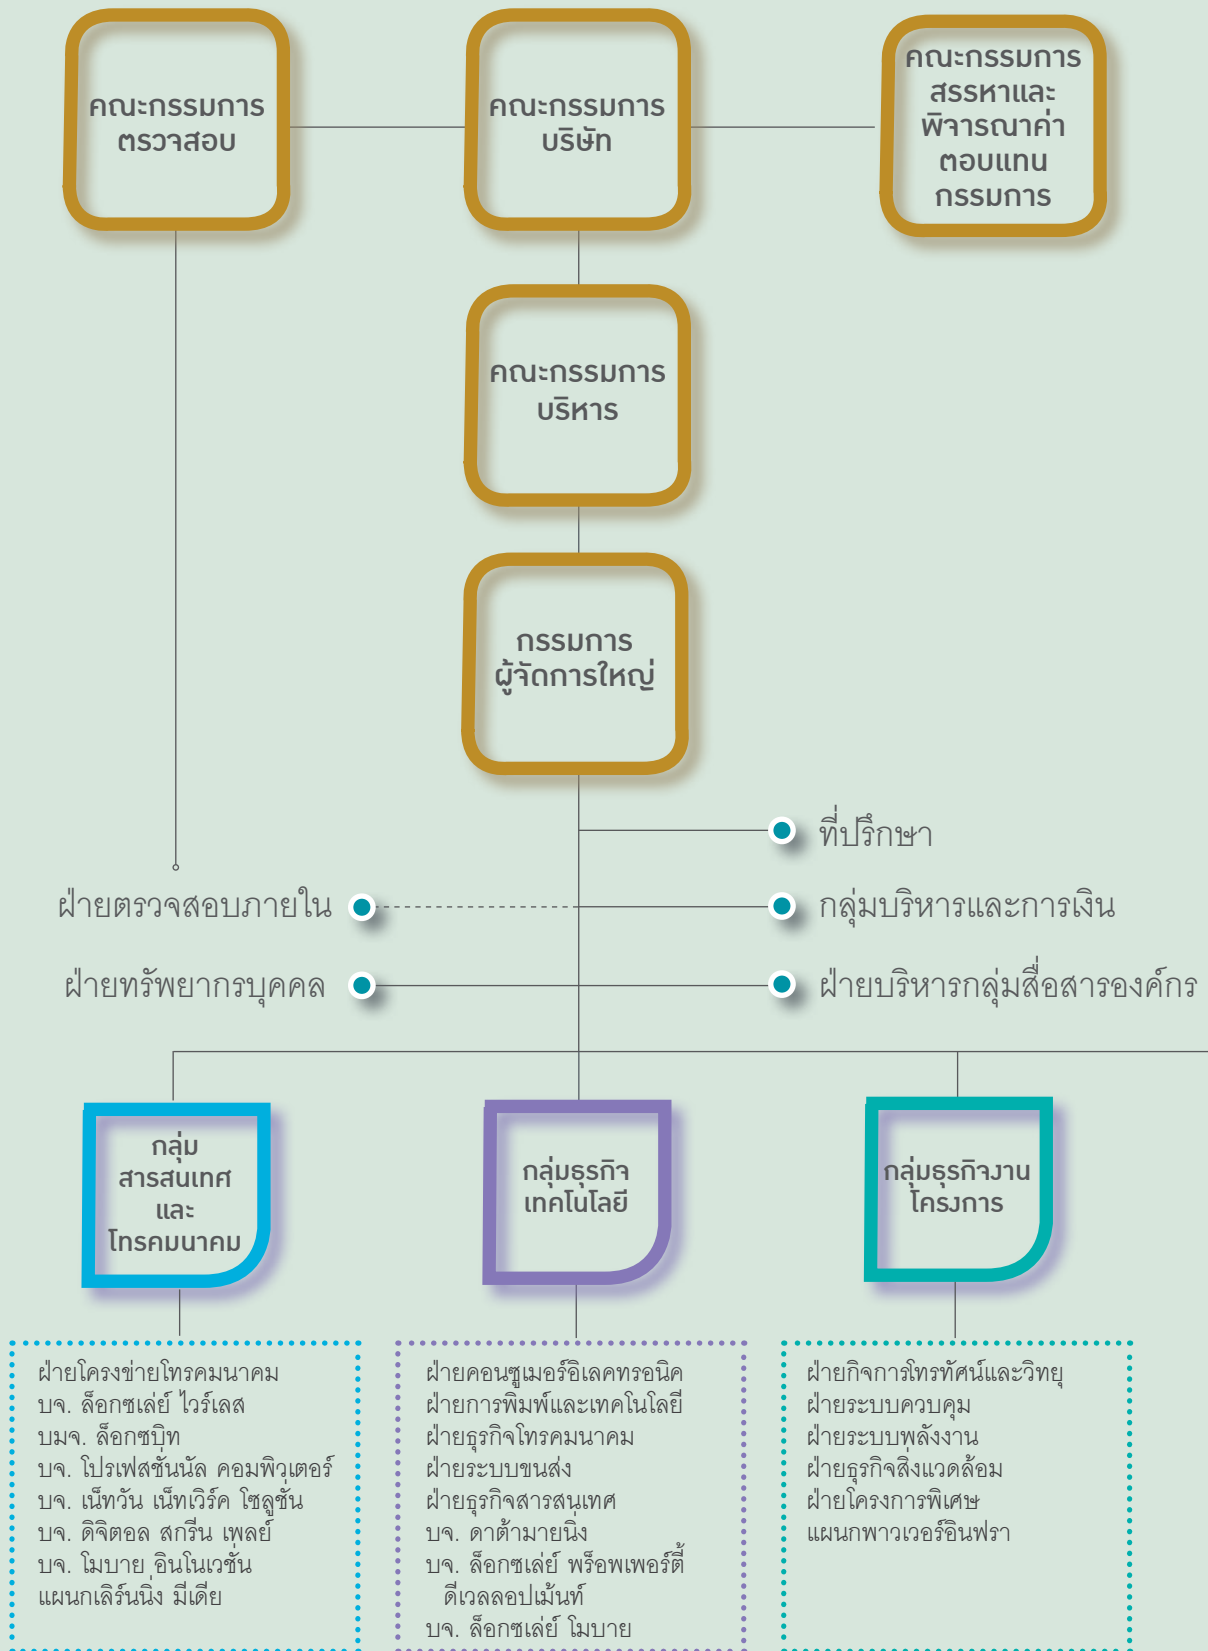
คณะกรรมการ
ตรวจสอบ

คณะกรรมการ
บริษัท

คณะกรรมการ
สรรหาและ
พิจารณาค่า
ตอบแทน
กรรมการ

คณะกรรมการ
บริหาร

กรรมการ
ผู้จัดการใหญ่

ที่ปรึกษา

ฝ่ายตรวจสอบภายใน

กลุ่มบริหารและการเงิน

ฝ่ายทรัพยากรบุคคล

ฝ่ายบริหารกลุ่มสื่อสารองค์กร

กลุ่ม
สารสนเทศ
และ
โทรคมนาคม

กลุ่มธุรกิจ
เทคโนโลยี

กลุ่มธุรกิจงาน
โครงการ

ฝ่ายโครงข่ายโทรคมนาคม
บจ. ล็อกซเล่ย์ ไวร์เลส
บมจ. ล็อกซบิท
บจ. โปรเฟสชั่นนัล คอมพิวเตอร์
บจ. เน็ทวัน เน็ทเวิร์ค โซลูชั่น
บจ. ดิจิตอล สกรีน เพลย์
บจ. โมบาย อินโนเวชั่น
แผนกเลิร์นนิ่ง มีเดีย

ฝ่ายคอนซูเมอร์อิเลคทรอนิค
ฝ่ายการพิมพ์และเทคโนโลยี
ฝ่ายธุรกิจโทรคมนาคม
ฝ่ายระบบขนส่ง
ฝ่ายธุรกิจสารสนเทศ
บจ. ดาต้ามายนิ่ง
บจ. ล็อกซเล่ย์ พร็อพเพอร์ตี้ ดีเวลลอปเม้นท์
บจ. ล็อกซเล่ย์ โมบาย

ฝ่ายกิจการโทรทัศน์และวิทยุ
ฝ่ายระบบควบคุม
ฝ่ายระบบพลังงาน
ฝ่ายธุรกิจสิ่งแวดล้อม
ฝ่ายโครงการพิเศษ
แผนกพาวเวอร์อินฟรา